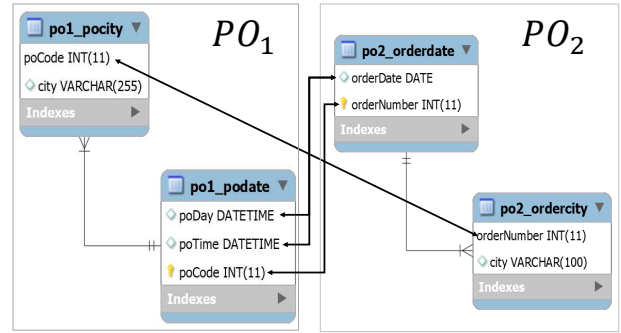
po1_pocity

poCode INT(11)

city VARCHAR(255)

Indexes

$PO_1$

po1_podate

poDay DATETIME

poTime DATETIME

poCode INT(11)

Indexes

po2_orderdate

orderDate DATE

orderNumber INT(11)

Indexes

$PO_2$

po2_ordercity

orderNumber INT(11)

city VARCHAR(100)

Indexes